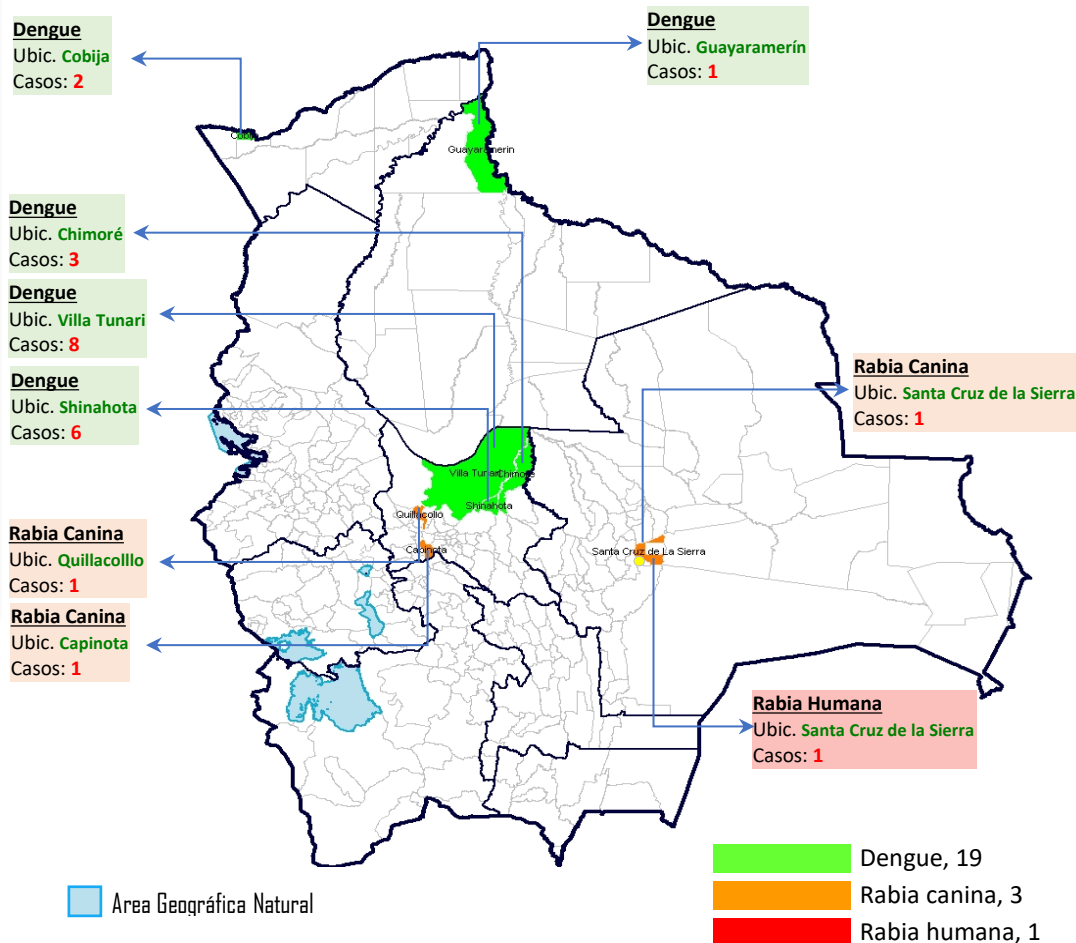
Dengue
Ubic. Cobija
Casos: 2

Dengue
Ubic. Guayaramerín
Casos: 1

Dengue
Ubic. Chimoré
Casos: 3

Dengue
Ubic. Villa Tunari
Casos: 8

Dengue
Ubic. Shinahota
Casos: 6

Rabia Canina
Ubic. Santa Cruz de la Sierra
Casos: 1

Rabia Canina
Ubic. Quillacolllo
Casos: 1

Rabia Canina
Ubic. Capinota
Casos: 1

Rabia Humana
Ubic. Santa Cruz de la Sierra
Casos: 1

Cobija
Guayaramerin
Villa Tunari
Chimore
Shinahota
Quillacollo
Capinota
Santa Cruz de La Sierra

Area Geográfica Natural

Dengue, 19
Rabia canina, 3
Rabia humana, 1